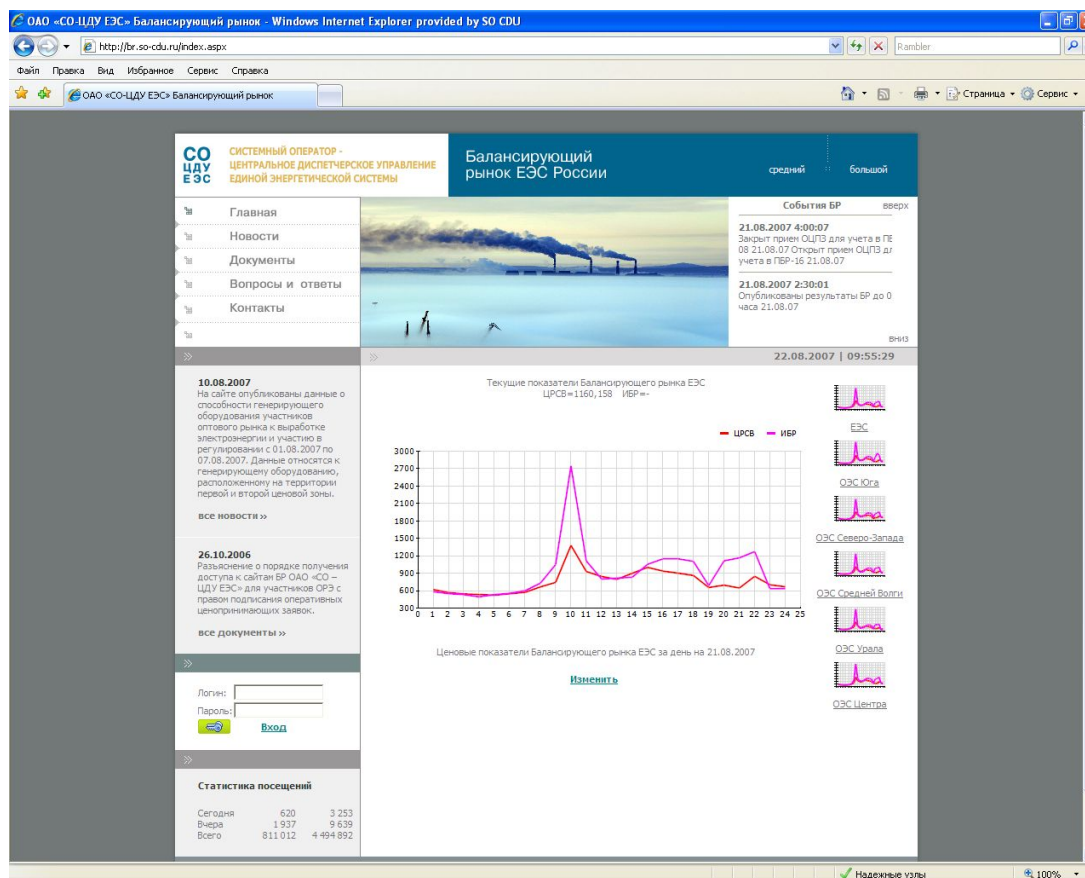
ОАО «СО-ЦДУ ЕЭС» Балансирующий рынок - Windows Internet Explorer provided by SO CDU

http://br.so-cdu.ru/index.aspx

Rambler

Файл Правка Вид Избранное Сервис Справка

ОАО «СО-ЦДУ ЕЭС» Балансирующий рынок

Страница Сервис

СО ЦДУ ЕЭС

СИСТЕМНЫЙ ОПЕРАТОР - ЦЕНТРАЛЬНОЕ ДИСПЕТЧЕРСКОЕ УПРАВЛЕНИЕ ЕДИНОЙ ЭНЕРГЕТИЧЕСКОЙ СИСТЕМЫ

Балансирующий рынок ЕЭС России

средний

большой

Главная

Новости

Документы

Вопросы и ответы

Контакты

События БР

вверх

21.08.2007 4:00:07
Закрыт прием ОЦПЗ для учета в ПБ 08 21.08.07 Открыт прием ОЦПЗ д учета в ПБР-16 21.08.07

21.08.2007 2:30:01
Опубликованы результаты БР до 0 часа 21.08.07

вниз

22.08.2007 | 09:55:29

10.08.2007
На сайте опубликованы данные о способности генерирующего оборудования участников оптового рынка к выработке электроэнергии и участию в регулировании с 01.08.2007 по 07.08.2007. Данные относятся к генерирующему оборудованию, расположенному на территории первой и второй ценовой зоны.

все новости »

26.10.2006
Разъяснение о порядке получения доступа к сайтам БР ОАО «СО – ЦДУ ЕЭС» для участников ОРЭ с правом подписания оперативных ценопринимающих заявок.

все документы »

Логин:

Пароль:

Вход

Статистика посещений

| | | |
|---|---|---|
| Сегодня | 620 | 3 253 |
| Вчера | 1 937 | 9 639 |
| Всего | 811 012 | 4 494 892 |

Текущие показатели Балансирующего рынка ЕЭС
ЦРСВ=1160,158 ИБР=-

ЦРСВ ИБР

3000
2700
2400
2100
1800
1500
1200
900
600
300

0 1 2 3 4 5 6 7 8 9 10 11 12 13 14 15 16 17 18 19 20 21 22 23 24 25

Ценовые показатели Балансирующего рынка ЕЭС за день на 21.08.2007

Изменить

ЕЭС

ОЭС Юга

ОЭС Северо-Запада

ОЭС Средней Волги

ОЭС Урала

ОЭС Центра

Надежные узлы

100%